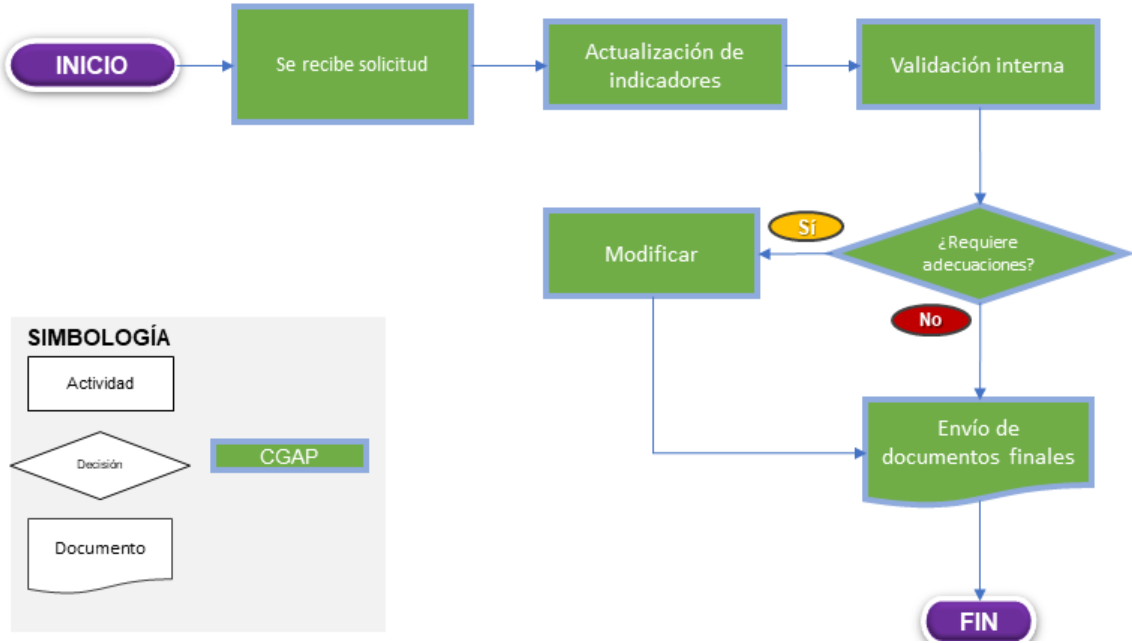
INICIO

Se recibe solicitud

Actualización de indicadores

Validación interna

¿Requiere adecuaciones?

Sí

Modificar

No

Envío de documentos finales

FIN

SIMBOLOGÍA

Actividad

Decisión

CGAP

Documento